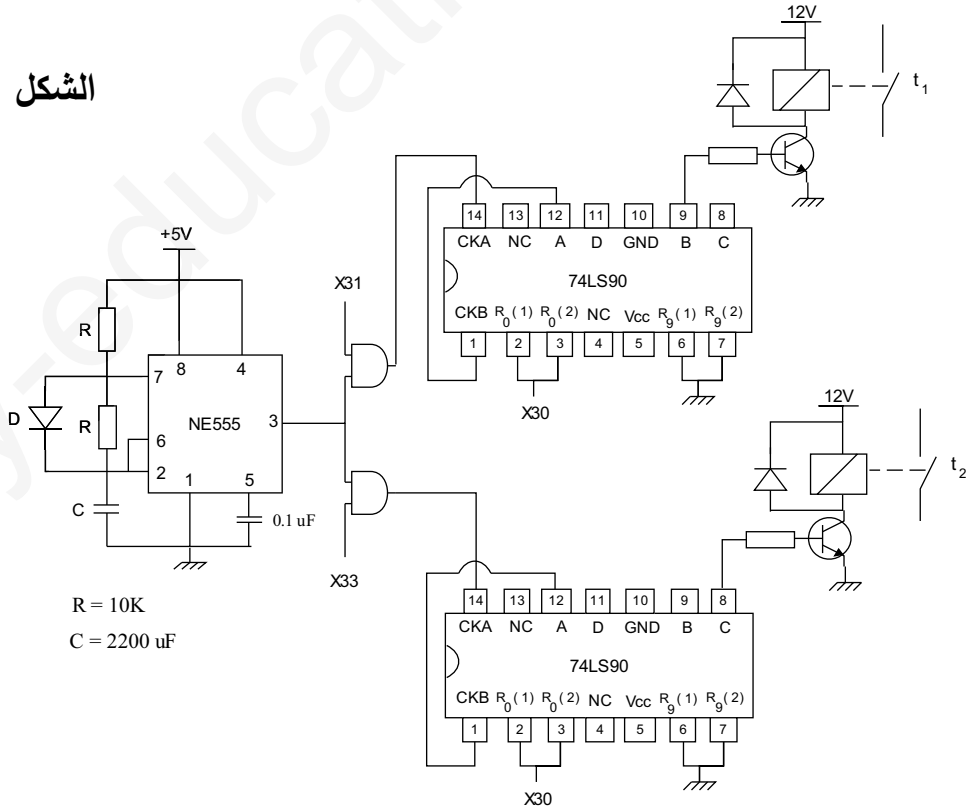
الشكل

12V

$t_1$

14 13 12 11 10 9 8

CKA NC A D GND B C

74LS90

CKB $R_0(1)$ $R_0(2)$ NC Vcc $R_9(1)$ $R_9(2)$

1 2 3 4 5 6 7

X30

+5V

X31

R

8 4

7

D

R

NE555

3

6

2

1 5

C

0.1 uF

X33

12V

$t_2$

14 13 12 11 10 9 8

CKA NC A D GND B C

74LS90

CKB $R_0(1)$ $R_0(2)$ NC Vcc $R_9(1)$ $R_9(2)$

1 2 3 4 5 6 7

X30

R = 10K

C = 2200 uF